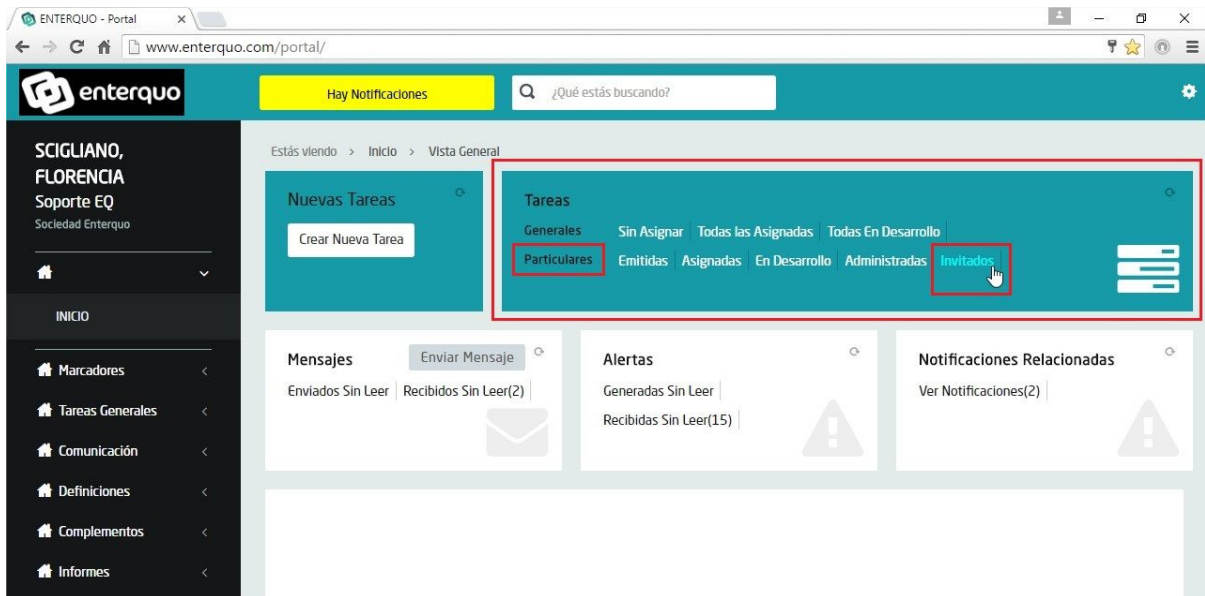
ENTERQUO - Portal

www.enterquo.com/portal/

enterquo

Hay Notificaciones

¿Qué estás buscando?

SCIGLIANO, FLORENCIA
Soporte EQ
Sociedad Enterquo

INICIO

Marcadores

Tareas Generales

Comunicación

Definiciones

Complementos

Informes

Estás viendo > Inicio > Vista General

Nuevas Tareas

Crear Nueva Tarea

Tareas

Generales | Sin Asignar | Todas las Asignadas | Todas En Desarrollo

Particulares | Emitidas | Asignadas | En Desarrollo | Administradas | Invitados

Mensajes

Enviar Mensaje

Enviados Sin Leer | Recibidos Sin Leer(2)

Alertas

Generadas Sin Leer

Recibidas Sin Leer(15)

Notificaciones Relacionadas

Ver Notificaciones(2)